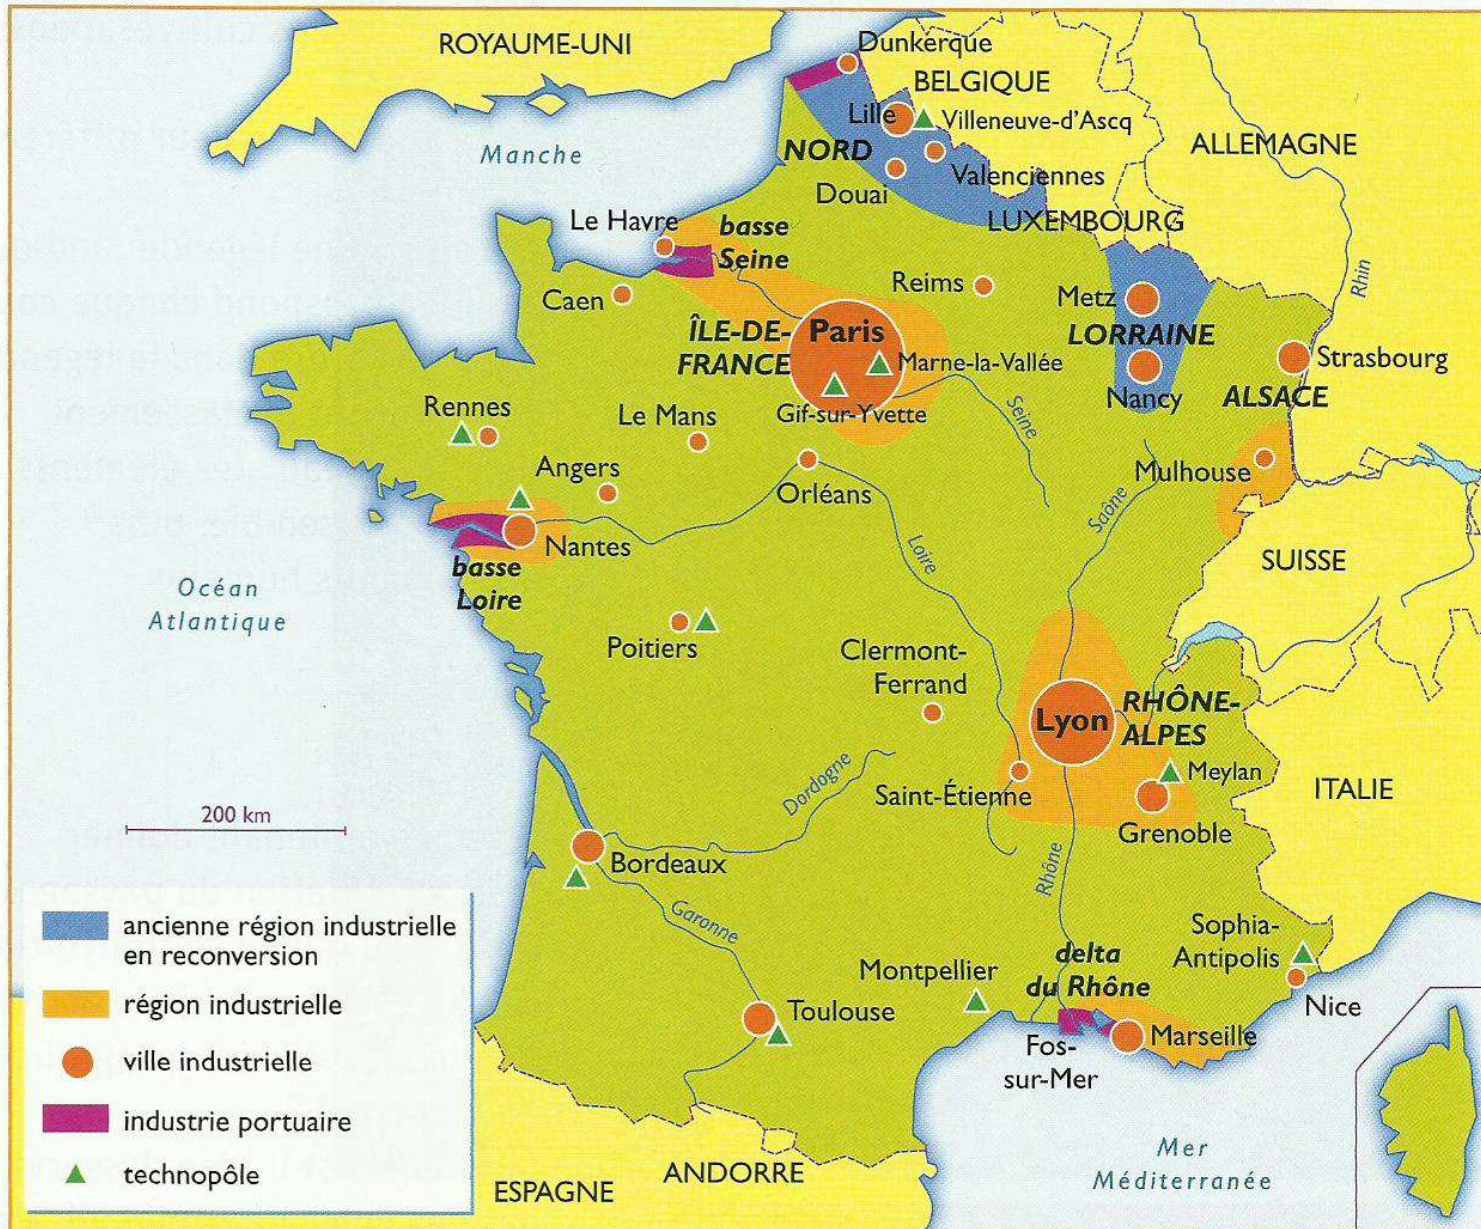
ROYAUME-UNI
Dunkerque
BELGIQUE
Lille
Villeneuve-d'Ascq
ALLEMAGNE
Manche
NORD
Valenciennes
Douai
LUXEMBOURG
Le Havre
basse Seine
Reims
Metz
Rhin
Caen
ÎLE-DE-FRANCE
Paris
LORRAINE
Strasbourg
Marne-la-Vallée
Nancy
ALSACE
Rennes
Le Mans
Gif-sur-Yvette
Seine
Angers
Orléans
Mulhouse
Saône
Nantes
basse Loire
Loire
SUISSE
Océan Atlantique
Poitiers
Clermont-Ferrand
Lyon
RHÔNE-ALPES
Meylan
Dordogne
Saint-Étienne
ITALIE
200 km
Grenoble
Bordeaux
Rhône
Garonne
Sophia-Antipolis
delta du Rhône
Montpellier
Nice
Toulouse
Marseille
Fos-sur-Mer
Mer Méditerranée
ESPAGNE
ANDORRE

ancienne région industrielle en reconversion
région industrielle
ville industrielle
industrie portuaire
technopôle